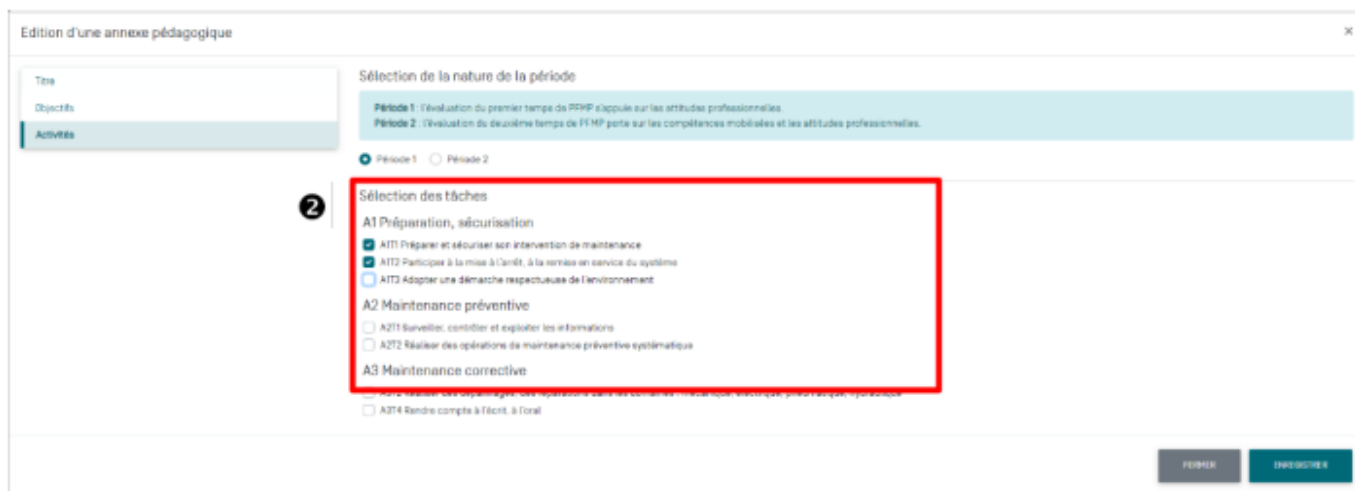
Edition d'une annexe pédagogique

×

Titre

Objectifs

Activités

Sélection de la nature de la période

Période 1 : l'évaluation du premier temps de PFMP s'appuie sur les attitudes professionnelles.
Période 2 : l'évaluation du deuxième temps de PFMP porte sur les compétences mobilisées et les attitudes professionnelles.

Période 1 Période 2

❷

Sélection des tâches

A1 Préparation, sécurisation

A1T1 Préparer et sécuriser son intervention de maintenance

A1T2 Participer à la mise à l'arrêt, à la remise en service du système

A1T3 Adopter une démarche respectueuse de l'environnement

A2 Maintenance préventive

A2T1 Surveiller, contrôler et exploiter les informations

A2T2 Réaliser des opérations de maintenance préventive systématique

A3 Maintenance corrective

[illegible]

A3T4 Rendre compte à l'écrit, à l'oral

FERMER

ENREGISTRER